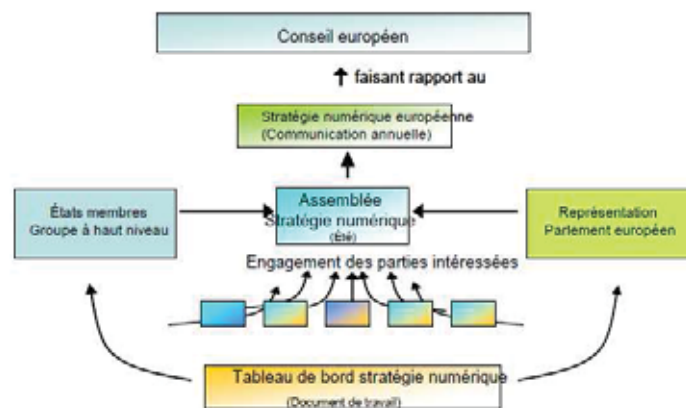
Conseil européen

faisant rapport au

Stratégie numérique européenne (Communication annuelle)

États membres Groupe à haut niveau

Assemblée Stratégie numérique (Été)

Représentation Parlement européen

Engagement des parties intéressées

Tableau de bord stratégie numérique (Document de travail)